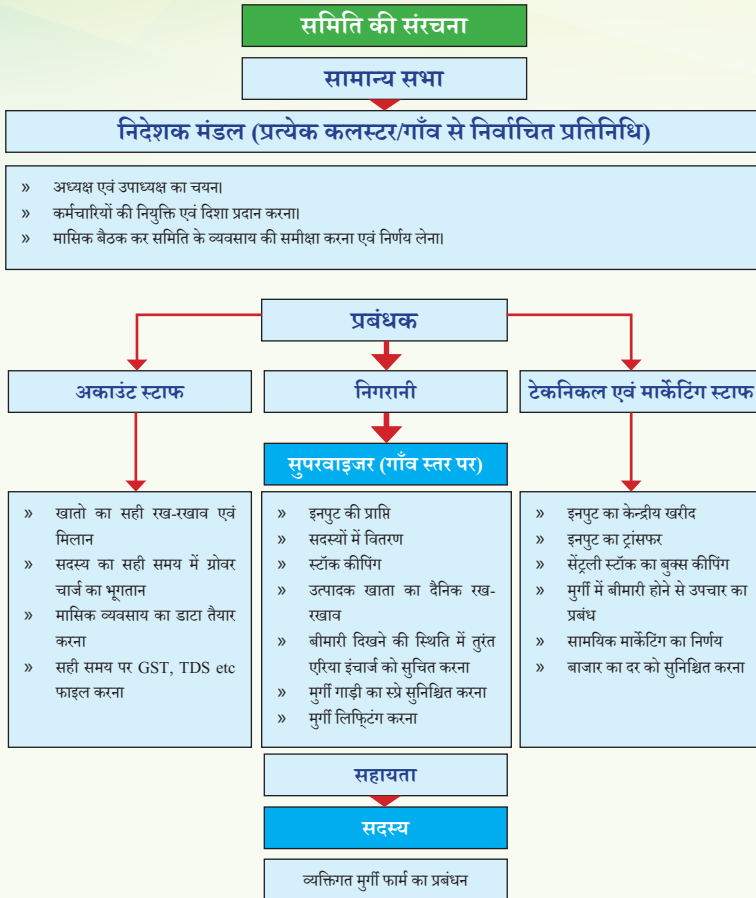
समिति की संरचना

सामान्य सभा

निदेशक मंडल (प्रत्येक कलस्टर/गाँव से निर्वाचित प्रतिनिधि)

» अध्यक्ष एवं उपाध्यक्ष का चयन।
» कर्मचारियों की नियुक्ति एवं दिशा प्रदान करना।
» मासिक बैठक कर समिति के व्यवसाय की समीक्षा करना एवं निर्णय लेना।

प्रबंधक

अकाउंट स्टाफ

निगरानी

टेकनिकल एवं मार्केटिंग स्टाफ

सुपरवाइजर (गाँव स्तर पर)

» खातो का सही रख-रखाव एवं मिलान
» सदस्य का सही समय में ग्रोवर चार्ज का भूगतान
» मासिक व्यवसाय का डाटा तैयार करना
» सही समय पर GST, TDS etc फाइल करना

» इनपुट की प्राप्ति
» सदस्यों में वितरण
» स्टॉक कीपिंग
» उत्पादक खाता का दैनिक रख-रखाव
» बीमारी दिखने की स्थिति में तुरंत एरिया इंचार्ज को सुचित करना
» मुर्गी गाड़ी का स्प्रे सुनिश्चित करना
» मुर्गी लिफ्टिंग करना

» इनपुट का केन्द्रीय खरीद
» इनपुट का ट्रांसफर
» सेंट्रली स्टॉक का बुक्स कीपिंग
» मुर्गी में बीमारी होने से उपचार का प्रबंध
» सामयिक मार्केटिंग का निर्णय
» बाजार का दर को सुनिश्चित करना

सहायता

सदस्य

व्यक्तिगत मुर्गी फार्म का प्रबंधन